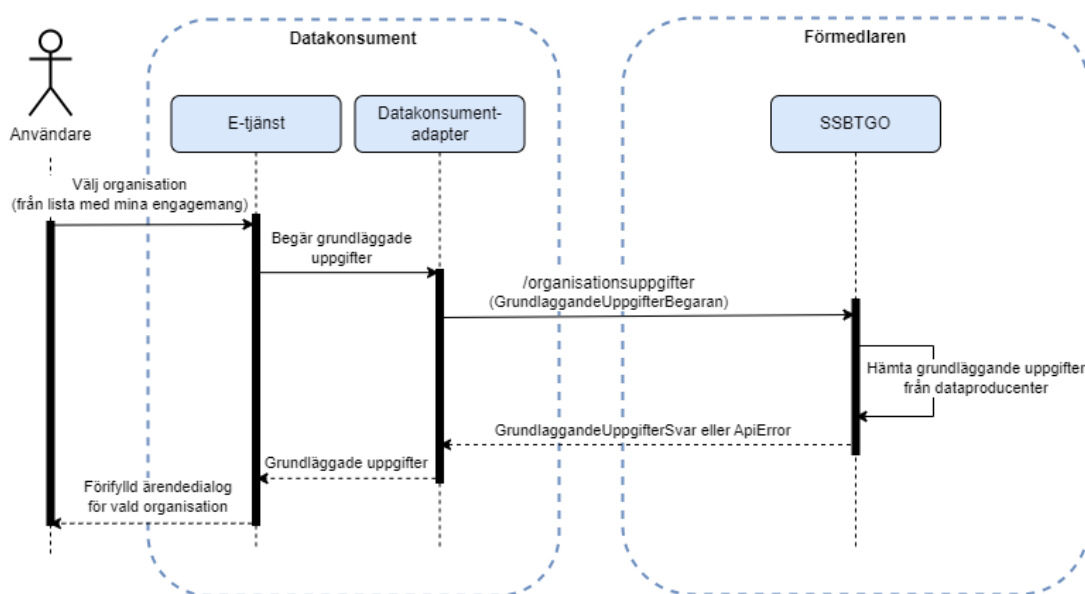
Datakonsument

Förmedlaren

Användare

E-tjänst

Datakonsument-adapter

SSBTGO

Välj organisation (från lista med mina engagemang)

Begär grundläggade uppgifter

/organisationsuppgifter (GrundlaggandeUppgifterBegaran)

Hämta grundläggande uppgifter från dataproducenter

GrundlaggandeUppgifterSvar eller ApiError

Grundläggade uppgifter

Förifylld ärendedialog för vald organisation